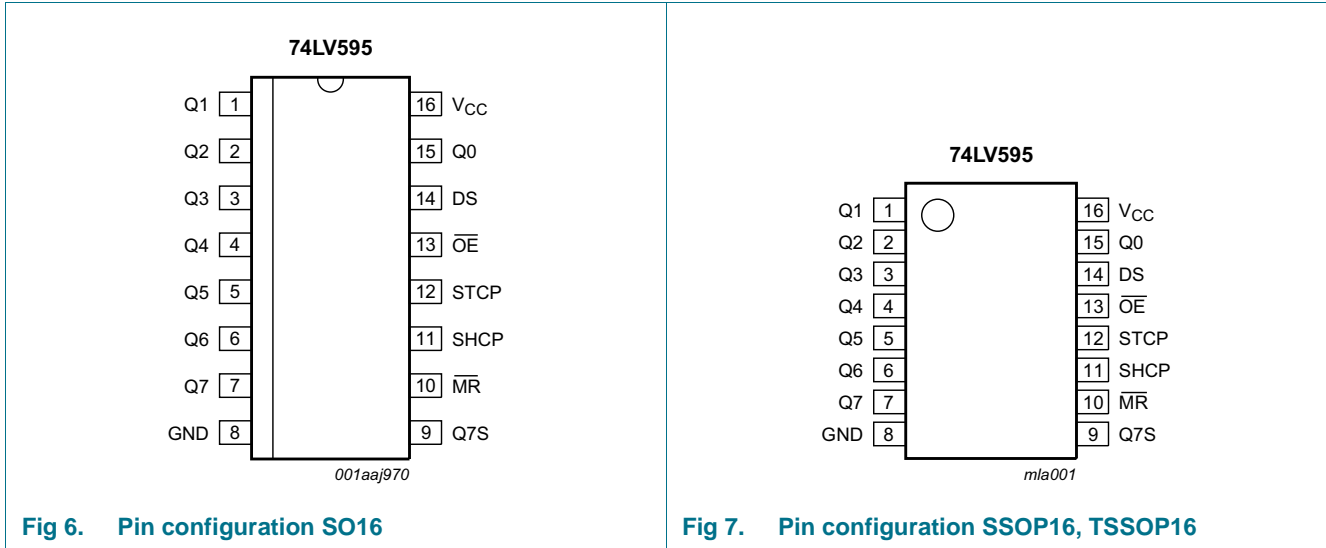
74LV595

Q1 1
Q2 2
Q3 3
Q4 4
Q5 5
Q6 6
Q7 7
GND 8

16 $V_{CC}$
15 Q0
14 DS
13 $\overline{OE}$
12 STCP
11 SHCP
10 $\overline{MR}$
9 Q7S

001aaj970

Fig 6. Pin configuration SO16

74LV595

Q1 1
Q2 2
Q3 3
Q4 4
Q5 5
Q6 6
Q7 7
GND 8

16 $V_{CC}$
15 Q0
14 DS
13 $\overline{OE}$
12 STCP
11 SHCP
10 $\overline{MR}$
9 Q7S

mla001

Fig 7. Pin configuration SSOP16, TSSOP16